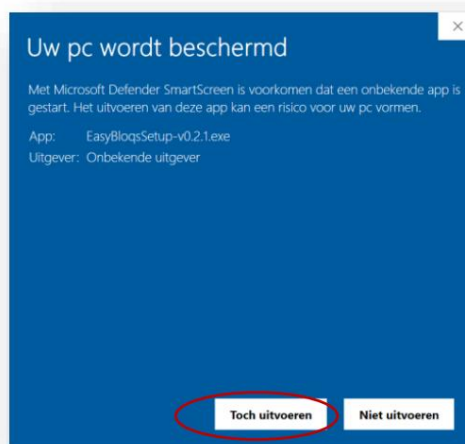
Uw pc wordt beschermd

Met Microsoft Defender SmartScreen is voorkomen dat een onbekende app is gestart. Het uitvoeren van deze app kan een risico voor uw pc vormen.

App: EasyBloqsSetup-v0.2.1.exe
Uitgever: Onbekende uitgever

Toch uitvoeren

Niet uitvoeren